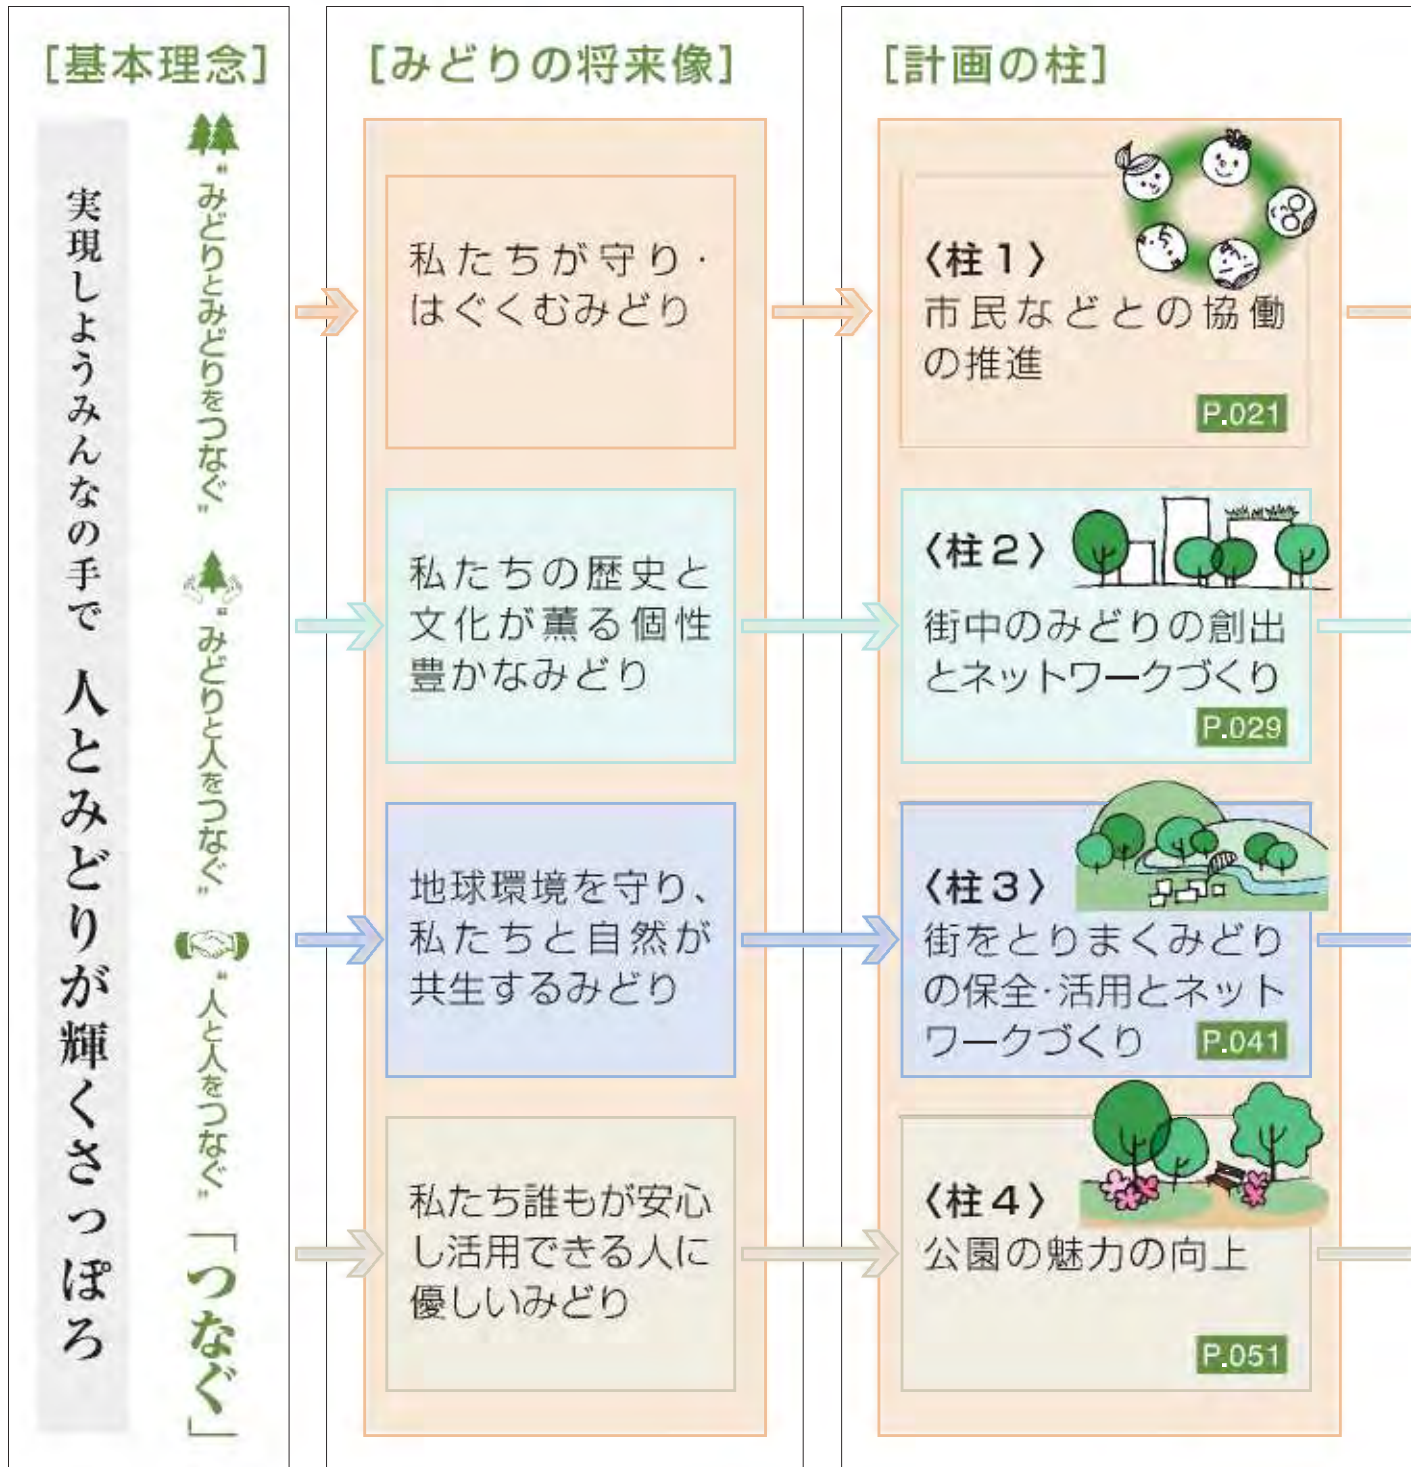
[基本理念]

実現しようみんなの手で 人とみどりが輝くさっぽろ

"みどりとみどりをつなぐ"
"みどりと人をつなぐ"
"人と人をつなぐ"
「つなぐ」

[みどりの将来像]

私たちが守り・はぐくむみどり

私たちの歴史と文化が薫る個性豊かなみどり

地球環境を守り、私たちと自然が共生するみどり

私たち誰もが安心し活用できる人に優しいみどり

[計画の柱]

〈柱1〉
市民などとの協働の推進
P.021

〈柱2〉
街中のみどりの創出とネットワークづくり
P.029

〈柱3〉
街をとりまくみどりの保全・活用とネットワークづくり
P.041

〈柱4〉
公園の魅力の向上
P.051